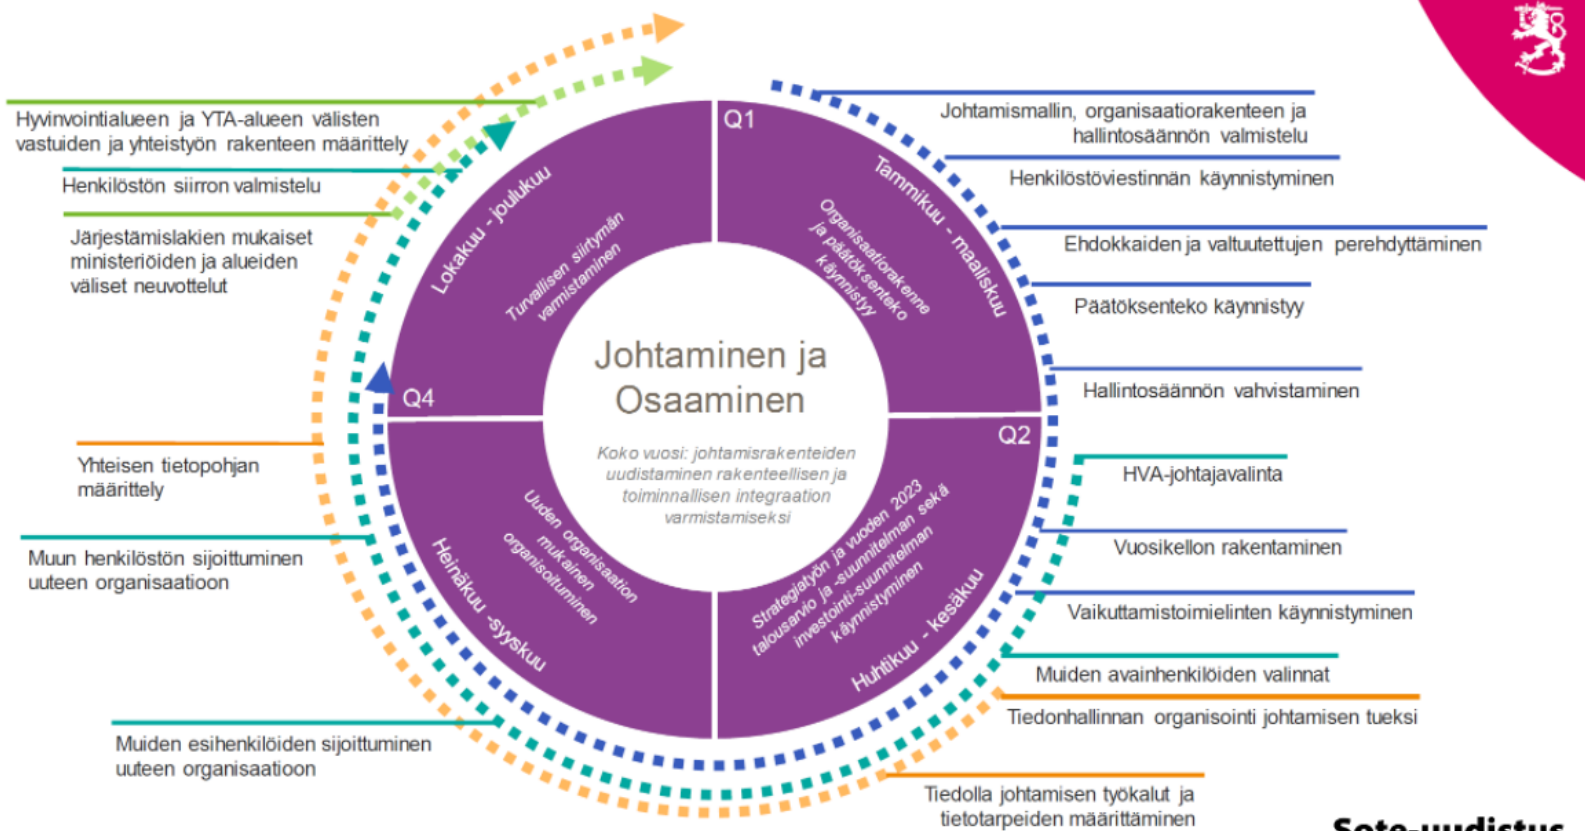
Hyvinvointialueen ja YTA-alueen välisten vastuiden ja yhteistyön rakenteen määrittely

Henkilöstön siirron valmistelu

Järjestämislakien mukaiset ministeriöiden ja alueiden väliset neuvottelut

Yhteisen tietopohjan määrittely

Muun henkilöstön sijoittuminen uuteen organisaatioon

Muiden esihenkilöiden sijoittuminen uuteen organisaatioon

Q1

Tammikuu - maaliskuu

Organisaatiorakenne ja päätöksenteko käynnistyy

Lokakuu - joulukuu

Turvallisen siirtymän varmistaminen

Q4

Johtaminen ja Osaaminen

Koko vuosi: johtamisrakenteiden uudistaminen rakenteellisen ja toiminnallisen integraation varmistamiseksi

Q2

Uuden organisaation mukainen organisoituminen

Heinäkuu -syyskuu

Strategiatyön ja vuoden 2023 talousarvio ja -suunnitelman sekä investointi-suunnitelman käynnistyminen

Huhtikuu - kesäkuu

Johtamismallin, organisaatiorakenteen ja hallintosäännön valmistelu

Henkilöstöviestinnän käynnistyminen

Ehdokkaiden ja valtuutettujen perehdyttäminen

Päätöksenteko käynnistyy

Hallintosäännön vahvistaminen

HVA-johtajavalinta

Vuosikellon rakentaminen

Vaikuttamistoimielinten käynnistyminen

Muiden avainhenkilöiden valinnat

Tiedonhallinnan organisointi johtamisen tueksi

Tiedolla johtamisen työkalut ja tietotarpeiden määrittäminen

Sote-uudistus